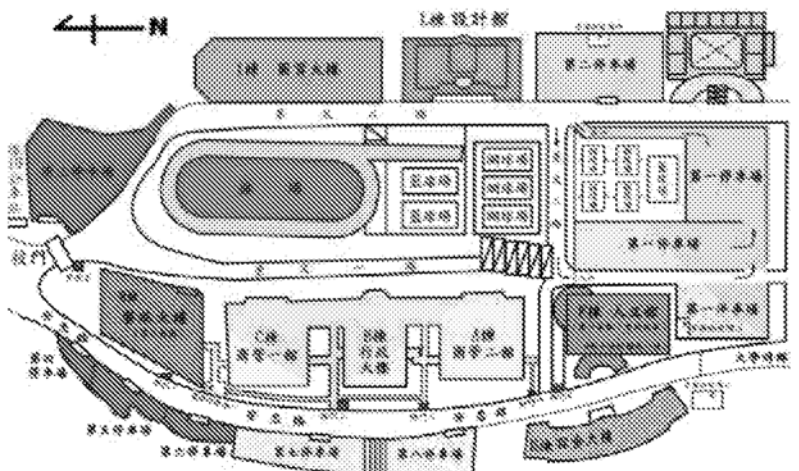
N

L棟 設計館

I棟 商管大樓

第二停車場

第一停車場

籃球場

網球場

第一停車場

校門

C棟 ... 大樓

E棟 商管一館

B棟 行政大樓

A棟 商管二館

F棟 人文館

第一停車場

第六停車場

第七停車場

第八停車場

第五停車場

第九停車場

大學路